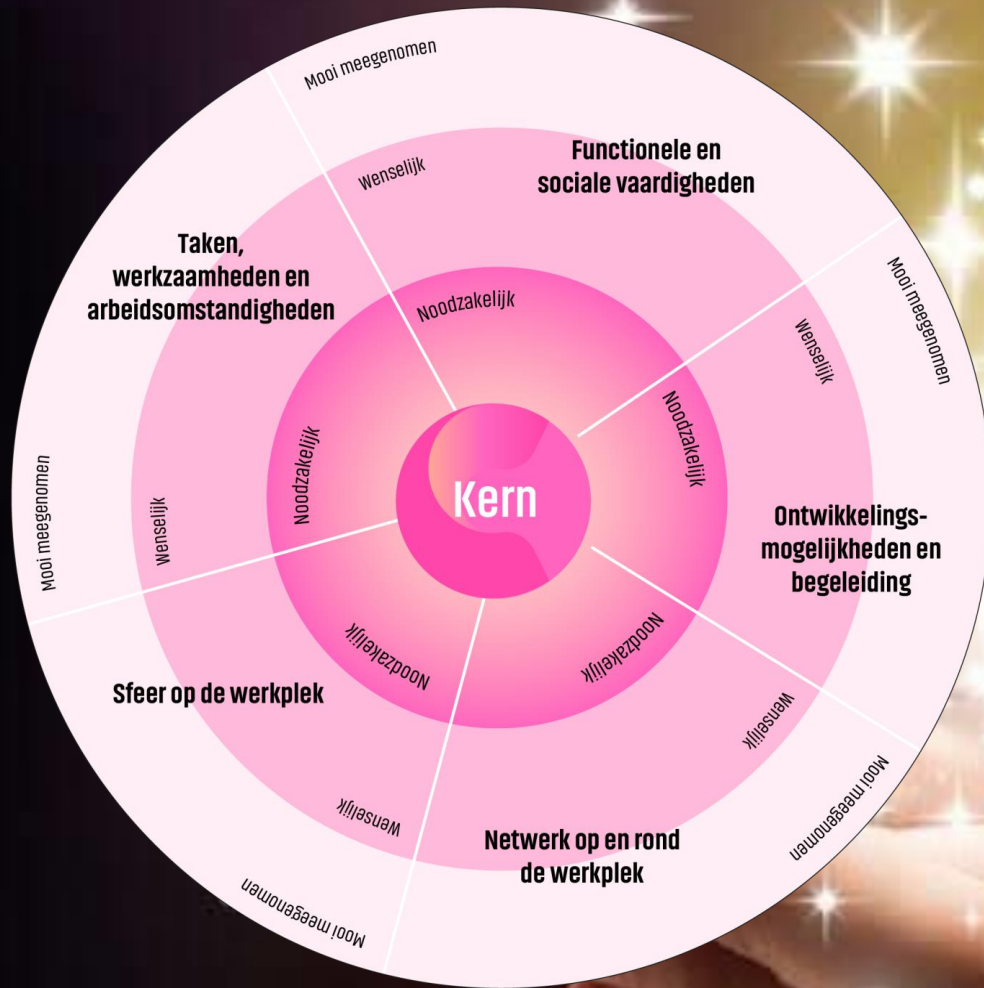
Mooi meegenomen

Functionele en sociale vaardigheden

Wenselijk

Noodzakelijk

Taken, werkzaamheden en arbeidsomstandigheden

Mooi meegenomen

Wenselijk

Noodzakelijk

Noodzakelijk

Kern

Mooi meegenomen

Wenselijk

Ontwikkelingsmogelijkheden en begeleiding

Noodzakelijk

Noodzakelijk

Sfeer op de werkplek

Wenselijk

Wenselijk

Mooi meegenomen

Netwerk op en rond de werkplek

Mooi meegenomen